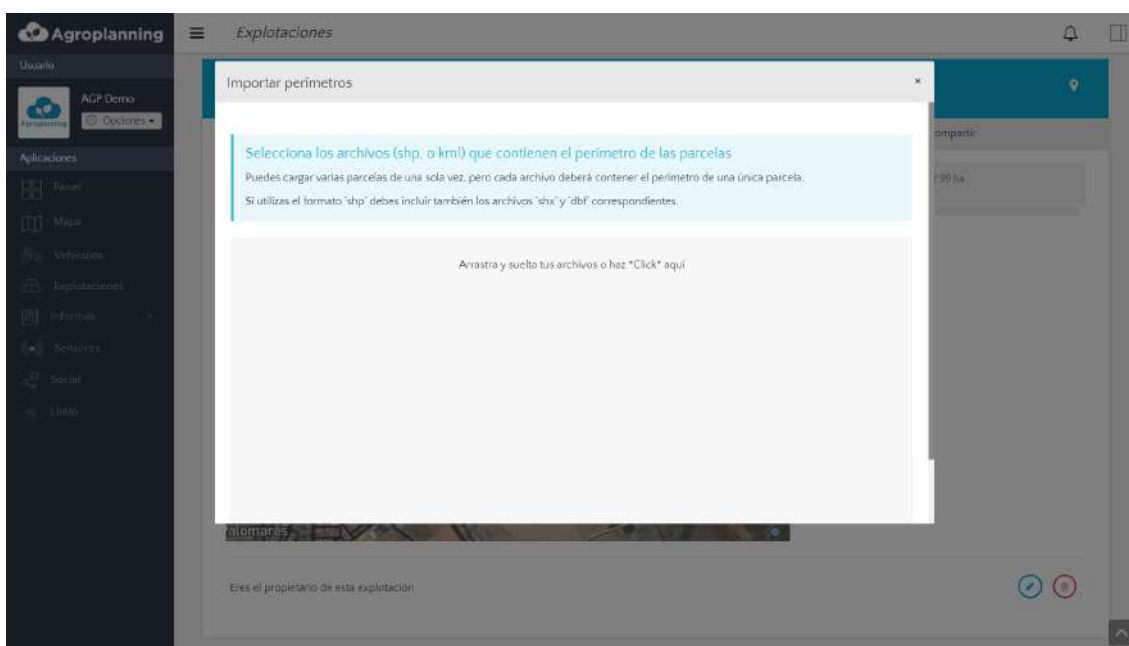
Agroplanning

Explotaciones

Usuario

AGP Demo

Opciones

Aplicaciones

Panel

Mapa

Vehículos

Explotaciones

Informes

Sensores

Social

Útiles

Importar perímetros

×

Selecciona los archivos (shp. o kml) que contienen el perímetro de las parcelas

Puedes cargar varias parcelas de una sola vez, pero cada archivo deberá contener el perímetro de una única parcela.

Si utilizas el formato 'shp' debes incluir también los archivos 'shx' y 'dbf' correspondientes.

Arrastra y suelto tus archivos o haz "Click" aquí

ompartir

1.99 ha

alomares

Eres el propietario de esta explotación